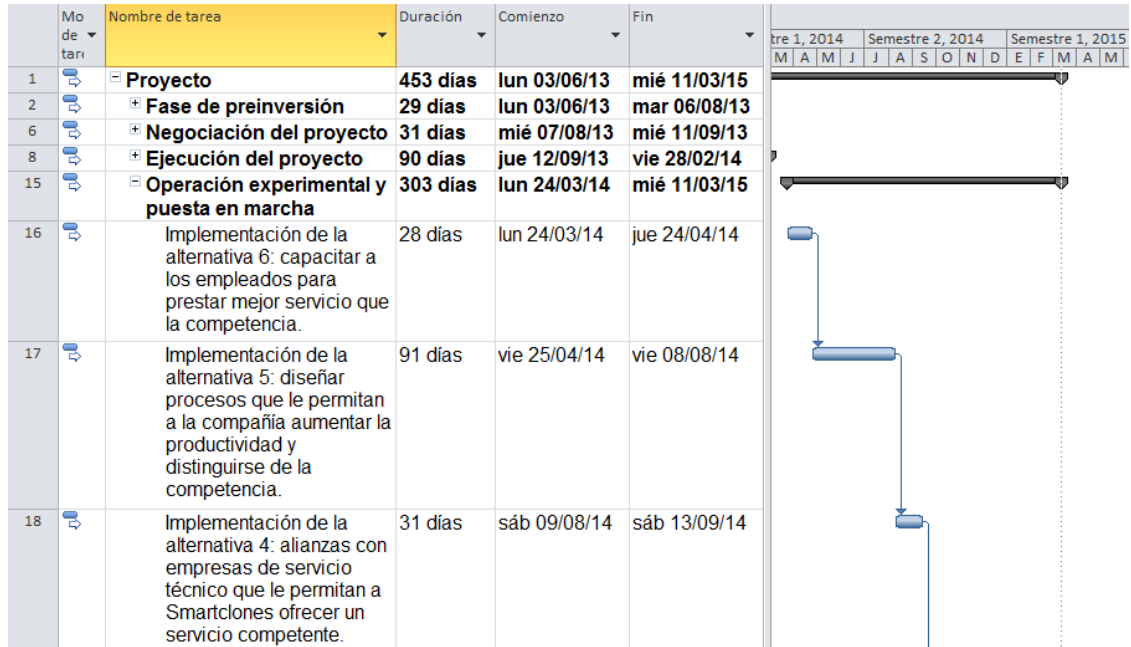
| | Mo de tar | Nombre de tarea | Duración | Comienzo | Fin |
|---|---|---|---|---|---|
| 1 | | Proyecto | 453 días | lun 03/06/13 | mié 11/03/15 |
| 2 | | Fase de preinversión | 29 días | lun 03/06/13 | mar 06/08/13 |
| 6 | | Negociación del proyecto | 31 días | mié 07/08/13 | mié 11/09/13 |
| 8 | | Ejecución del proyecto | 90 días | jue 12/09/13 | vie 28/02/14 |
| 15 | | Operación experimental y puesta en marcha | 303 días | lun 24/03/14 | mié 11/03/15 |
| 16 | | Implementación de la alternativa 6: capacitar a los empleados para prestar mejor servicio que la competencia. | 28 días | lun 24/03/14 | jue 24/04/14 |
| 17 | | Implementación de la alternativa 5: diseñar procesos que le permitan a la compañía aumentar la productividad y distinguirse de la competencia. | 91 días | vie 25/04/14 | vie 08/08/14 |
| 18 | | Implementación de la alternativa 4: alianzas con empresas de servicio técnico que le permitan a Smartclones ofrecer un servicio competente. | 31 días | sáb 09/08/14 | sáb 13/09/14 |

tre 1, 2014 | Semestre 2, 2014 | Semestre 1, 2015
M | A | M | J | J | A | S | O | N | D | E | F | M | A | M